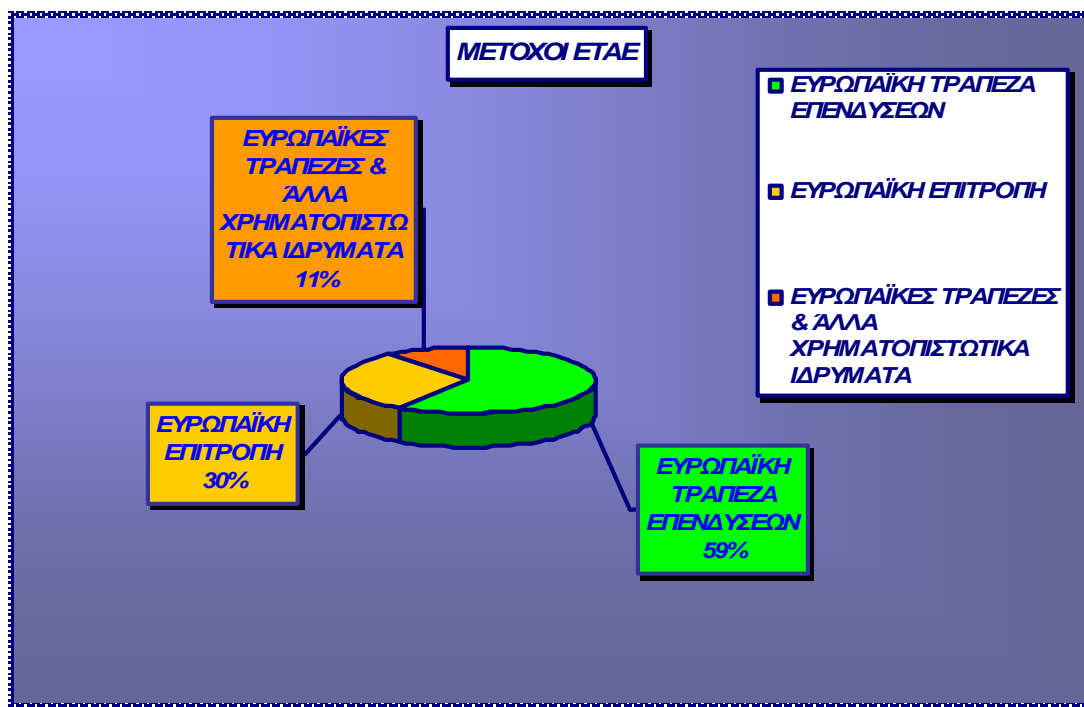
ΜΕΤΟΧΟΙ ΕΤΑΕ

ΕΥΡΩΠΑΪΚΕΣ ΤΡΑΠΕΖΕΣ & ΆΛΛΑ ΧΡΗΜΑΤΟΠΙΣΤΩ ΤΙΚΑ ΙΔΡΥΜΑΤΑ 11%

ΕΥΡΩΠΑΪΚΗ ΕΠΙΤΡΟΠΗ 30%

ΕΥΡΩΠΑΪΚΗ ΤΡΑΠΕΖΑ ΕΠΕΝΔΥΣΕΩΝ 59%

ΕΥΡΩΠΑΪΚΗ ΤΡΑΠΕΖΑ ΕΠΕΝΔΥΣΕΩΝ

ΕΥΡΩΠΑΪΚΗ ΕΠΙΤΡΟΠΗ

ΕΥΡΩΠΑΪΚΕΣ ΤΡΑΠΕΖΕΣ & ΆΛΛΑ ΧΡΗΜΑΤΟΠΙΣΤΩΤΙΚΑ ΙΔΡΥΜΑΤΑ